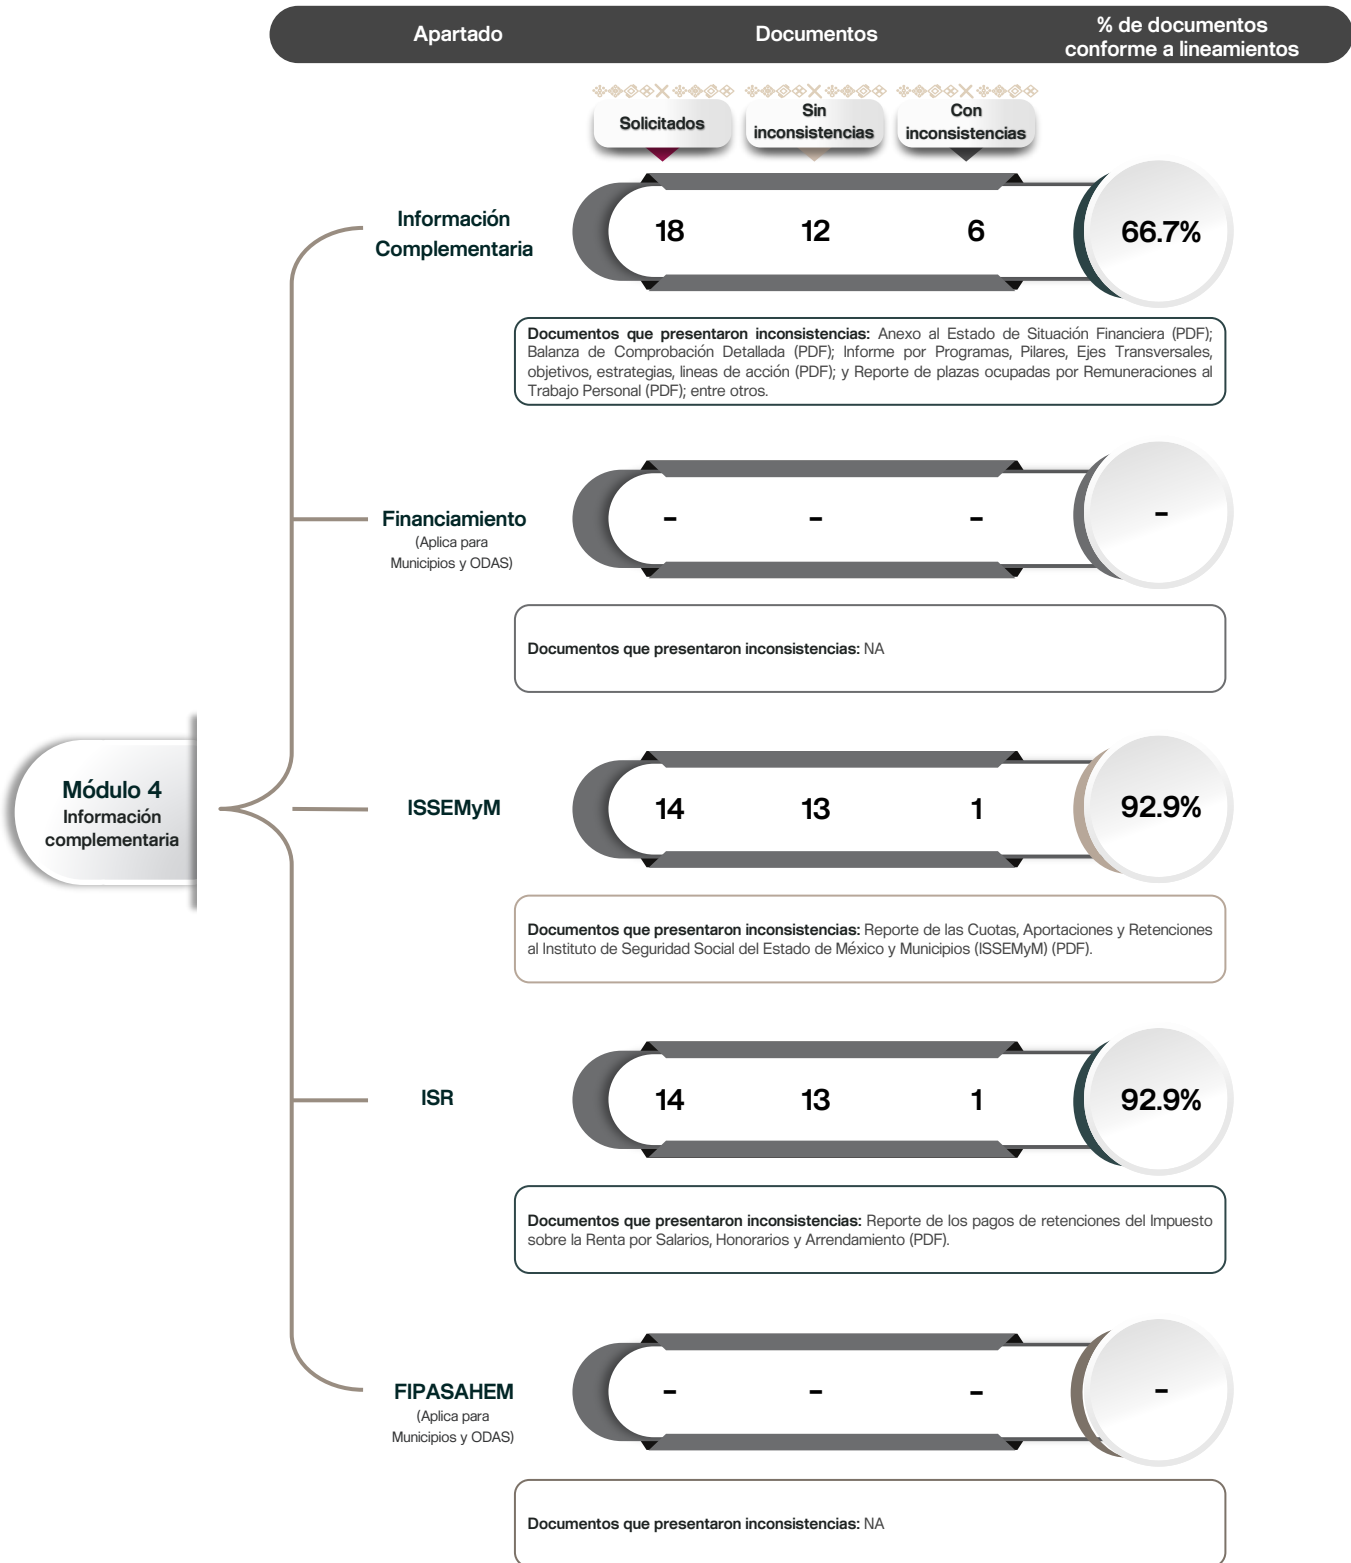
Apartado

Documentos

% de documentos conforme a lineamientos

Solicitados

Sin inconsistencias

Con inconsistencias

Módulo 4
Información complementaria

Información Complementaria

18 12 6 66.7%

**Documentos que presentaron inconsistencias:** Anexo al Estado de Situación Financiera (PDF); Balanza de Comprobación Detallada (PDF); Informe por Programas, Pilares, Ejes Transversales, objetivos, estrategias, lineas de acción (PDF); y Reporte de plazas ocupadas por Remuneraciones al Trabajo Personal (PDF); entre otros.

Financiamiento
(Aplica para Municipios y ODAS)

- - - -

**Documentos que presentaron inconsistencias:** NA

ISSEMyM

14 13 1 92.9%

**Documentos que presentaron inconsistencias:** Reporte de las Cuotas, Aportaciones y Retenciones al Instituto de Seguridad Social del Estado de México y Municipios (ISSEMyM) (PDF).

ISR

14 13 1 92.9%

**Documentos que presentaron inconsistencias:** Reporte de los pagos de retenciones del Impuesto sobre la Renta por Salarios, Honorarios y Arrendamiento (PDF).

FIPASAHEM
(Aplica para Municipios y ODAS)

- - - -

**Documentos que presentaron inconsistencias:** NA